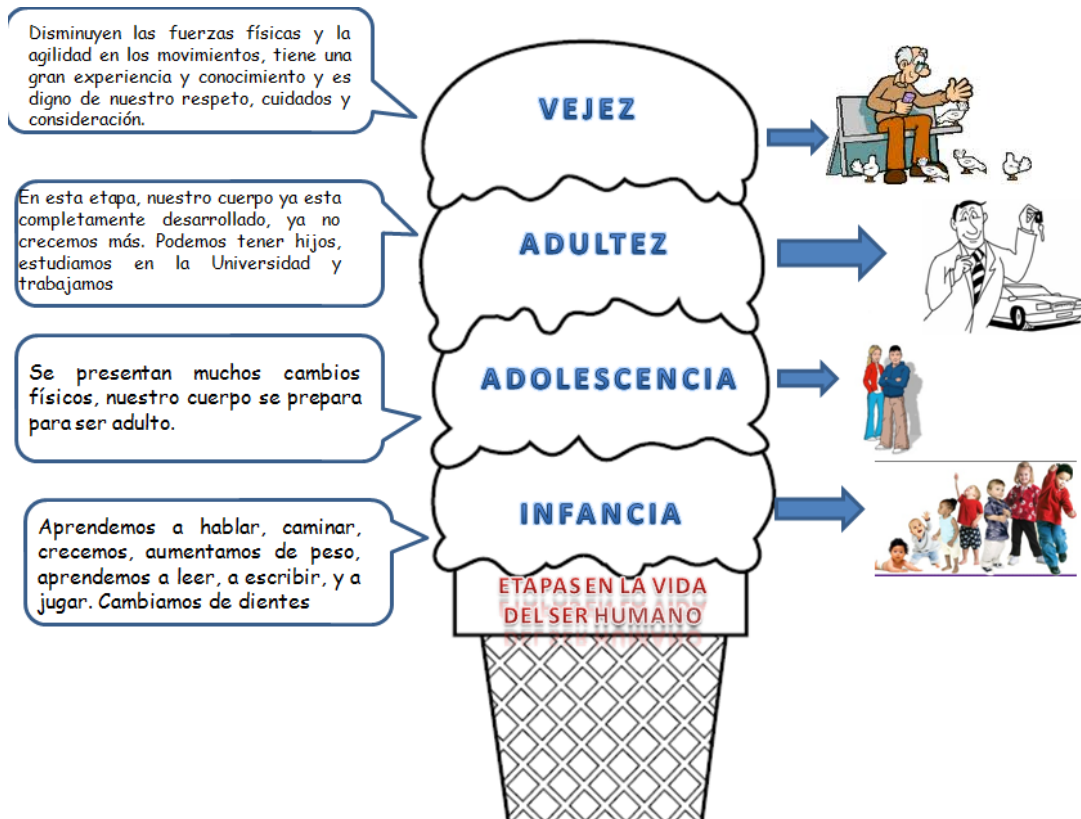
Disminuyen las fuerzas físicas y la agilidad en los movimientos, tiene una gran experiencia y conocimiento y es digno de nuestro respeto, cuidados y consideración.

VEJEZ

En esta etapa, nuestro cuerpo ya esta completamente desarrollado, ya no crecemos más. Podemos tener hijos, estudiamos en la Universidad y trabajamos

ADULTEZ

Se presentan muchos cambios físicos, nuestro cuerpo se prepara para ser adulto.

ADOLESCENCIA

Aprendemos a hablar, caminar, crecemos, aumentamos de peso, aprendemos a leer, a escribir, y a jugar. Cambiamos de dientes

INFANCIA

ETAPAS EN LA VIDA DEL SER HUMANO